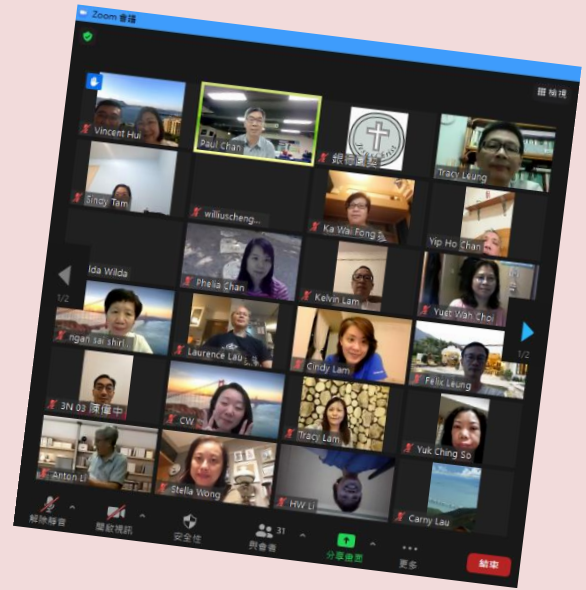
Zoom 會議

檢視

Vincent Hui
Paul Chan
銀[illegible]
Tracy Leung
Sindy Tam
williuscheng...
Ka Wai Fong
Yip Ho Chan
Ida Wilda
Phelia Chan
Kelvin Lam
Yuet Wan Choi
1/2
ngan sai shirl...
Laurence Lau
Cindy Lam
Felix Leung
1/2
3N 03 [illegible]
CW
Tracy Lam
Yuk Ching So
Anton Li
Stella Wong
HW Li
Carny Lau

解除靜音
開啟視訊
安全性
31
與會者
分享畫面
更多
結束